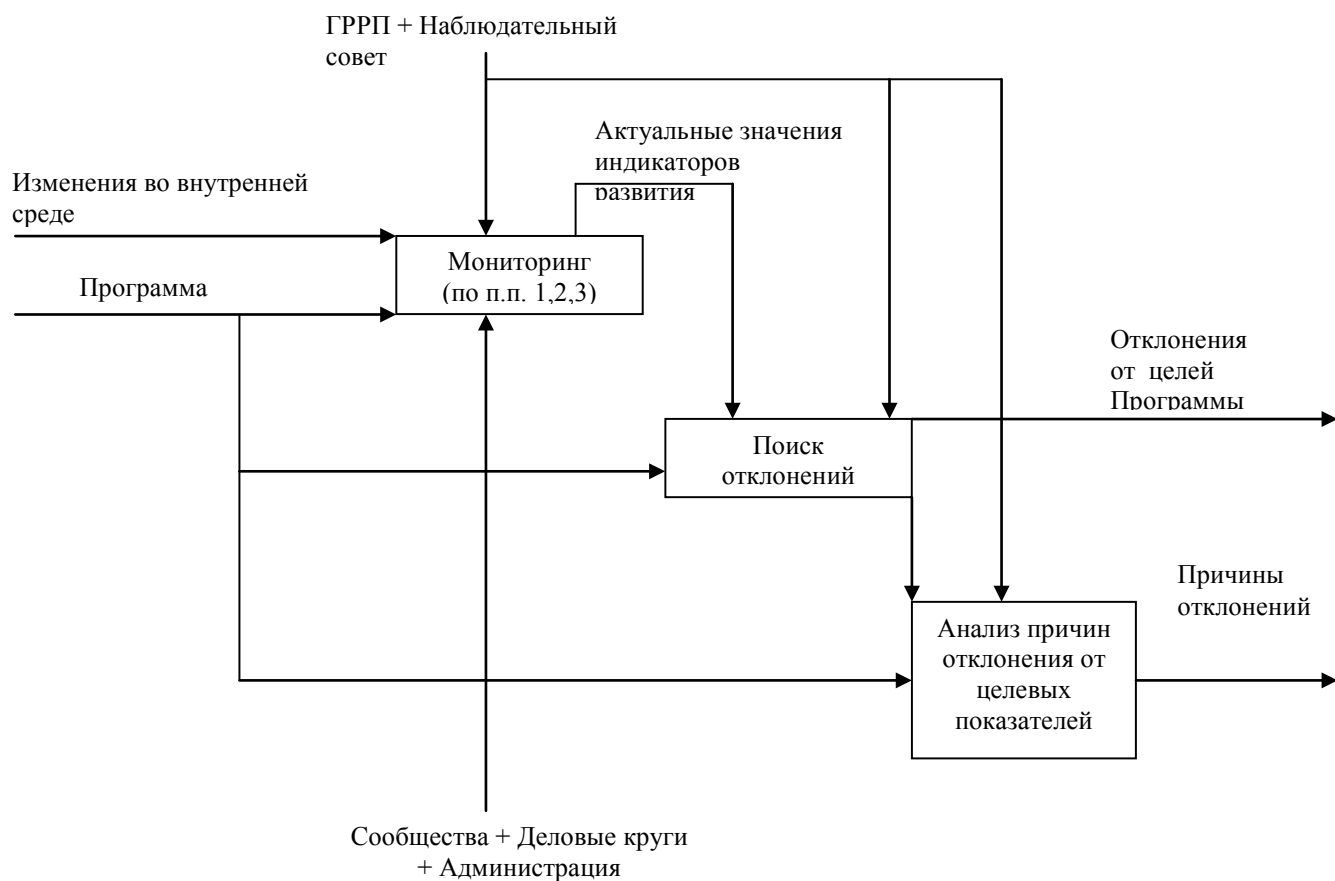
ГРРП + Наблюдательный совет

Актуальные значения индикаторов развития

Изменения во внутренней среде

Программа

Мониторинг (по п.п. 1,2,3)

Отклонения от целей Программы

Поиск отклонений

Причины отклонений

Анализ причин отклонения от целевых показателей

Сообщества + Деловые круги + Администрация